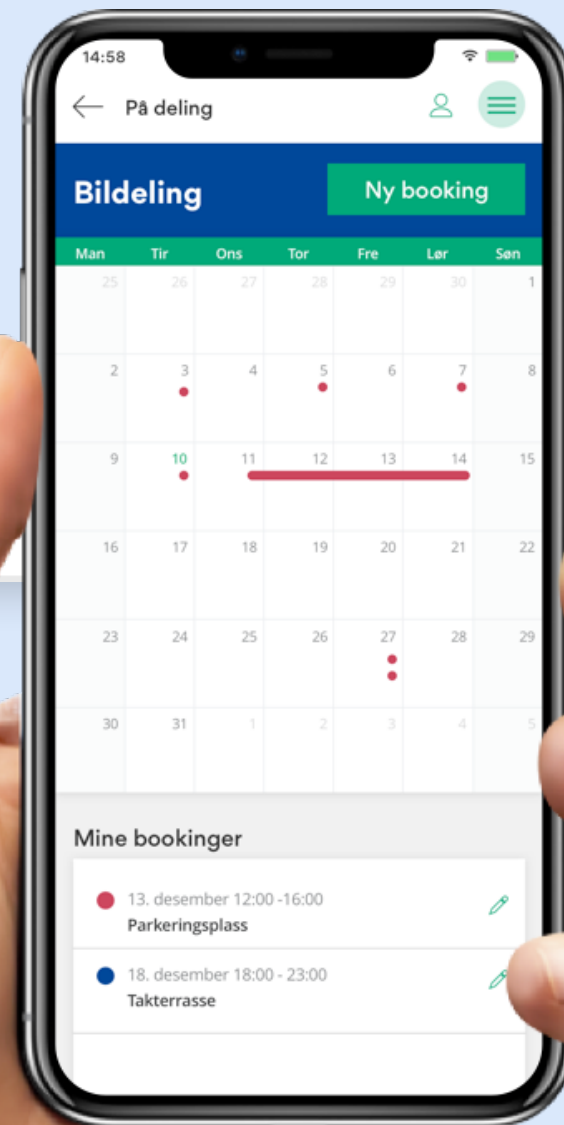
14:58

På deling

Bildeling

Ny booking

| Man | Tir | Ons | Tor | Fre | Lør | Søn |
|---|---|---|---|---|---|---|
| 25 | 26 | 27 | 28 | 29 | 30 | 1 |
| 2 | 3 | 4 | 5 | 6 | 7 | 8 |
| 9 | 10 | 11 | 12 | 13 | 14 | 15 |
| 16 | 17 | 18 | 19 | 20 | 21 | 22 |
| 23 | 24 | 25 | 26 | 27 | 28 | 29 |
| 30 | 31 | 1 | 2 | 3 | 4 | 5 |

Mine bookinger

13. desember 12:00 -16:00
Parkeringsplass

18. desember 18:00 - 23:00
Takterrasse